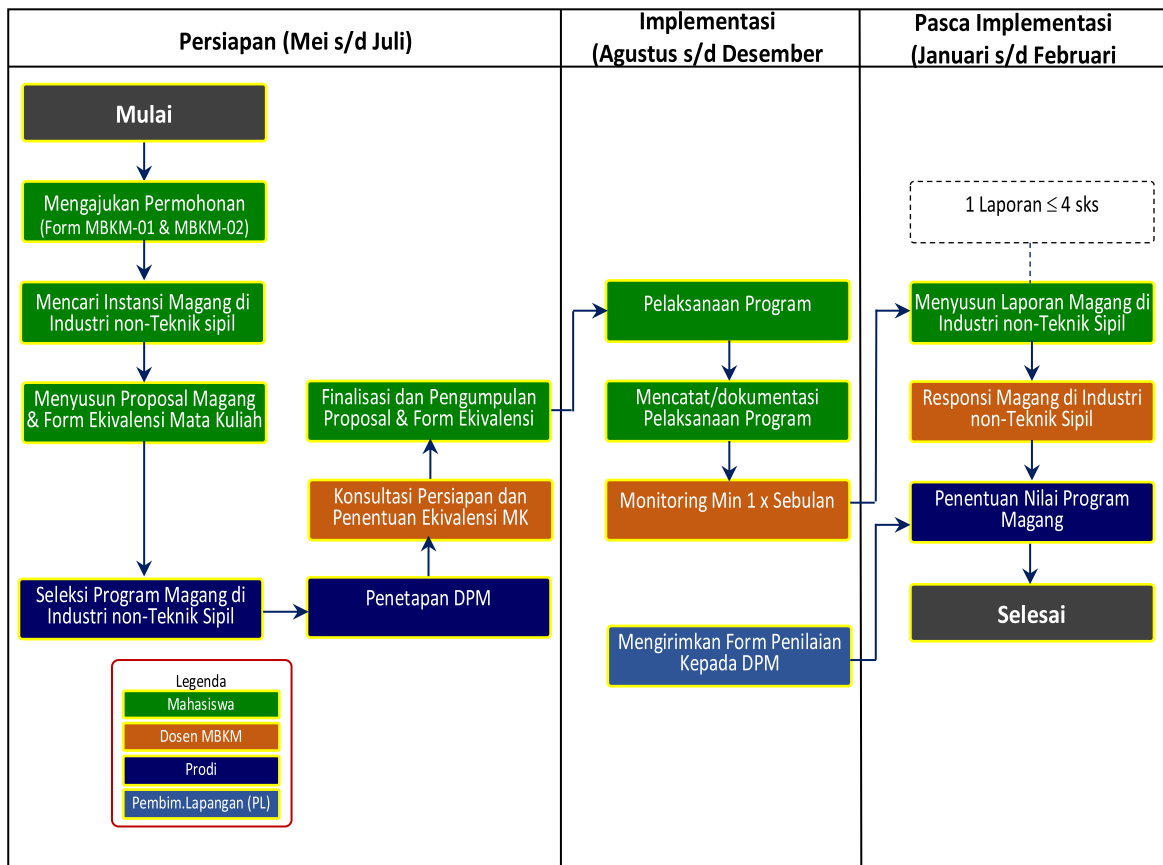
Persiapan (Mei s/d Juli)

Implementasi (Agustus s/d Desember

Pasca Implementasi (Januari s/d Februari

Mulai

Mengajukan Permohonan (Form MBKM-01 & MBKM-02)

Mencari Instansi Magang di Industri non-Teknik sipil

Menyusun Proposal Magang & Form Ekivalensi Mata Kuliah

Seleksi Program Magang di Industri non-Teknik Sipil

Penetapan DPM

Konsultasi Persiapan dan Penentuan Ekivalensi MK

Finalisasi dan Pengumpulan Proposal & Form Ekivalensi

Legenda
Mahasiswa
Dosen MBKM
Prodi
Pembim.Lapangan (PL)

Pelaksanaan Program

Mencatat/dokumentasi Pelaksanaan Program

Monitoring Min 1 x Sebulan

Mengirimkan Form Penilaian Kepada DPM

1 Laporan $\leq$ 4 sks

Menyusun Laporan Magang di Industri non-Teknik Sipil

Responsi Magang di Industri non-Teknik Sipil

Penentuan Nilai Program Magang

Selesai